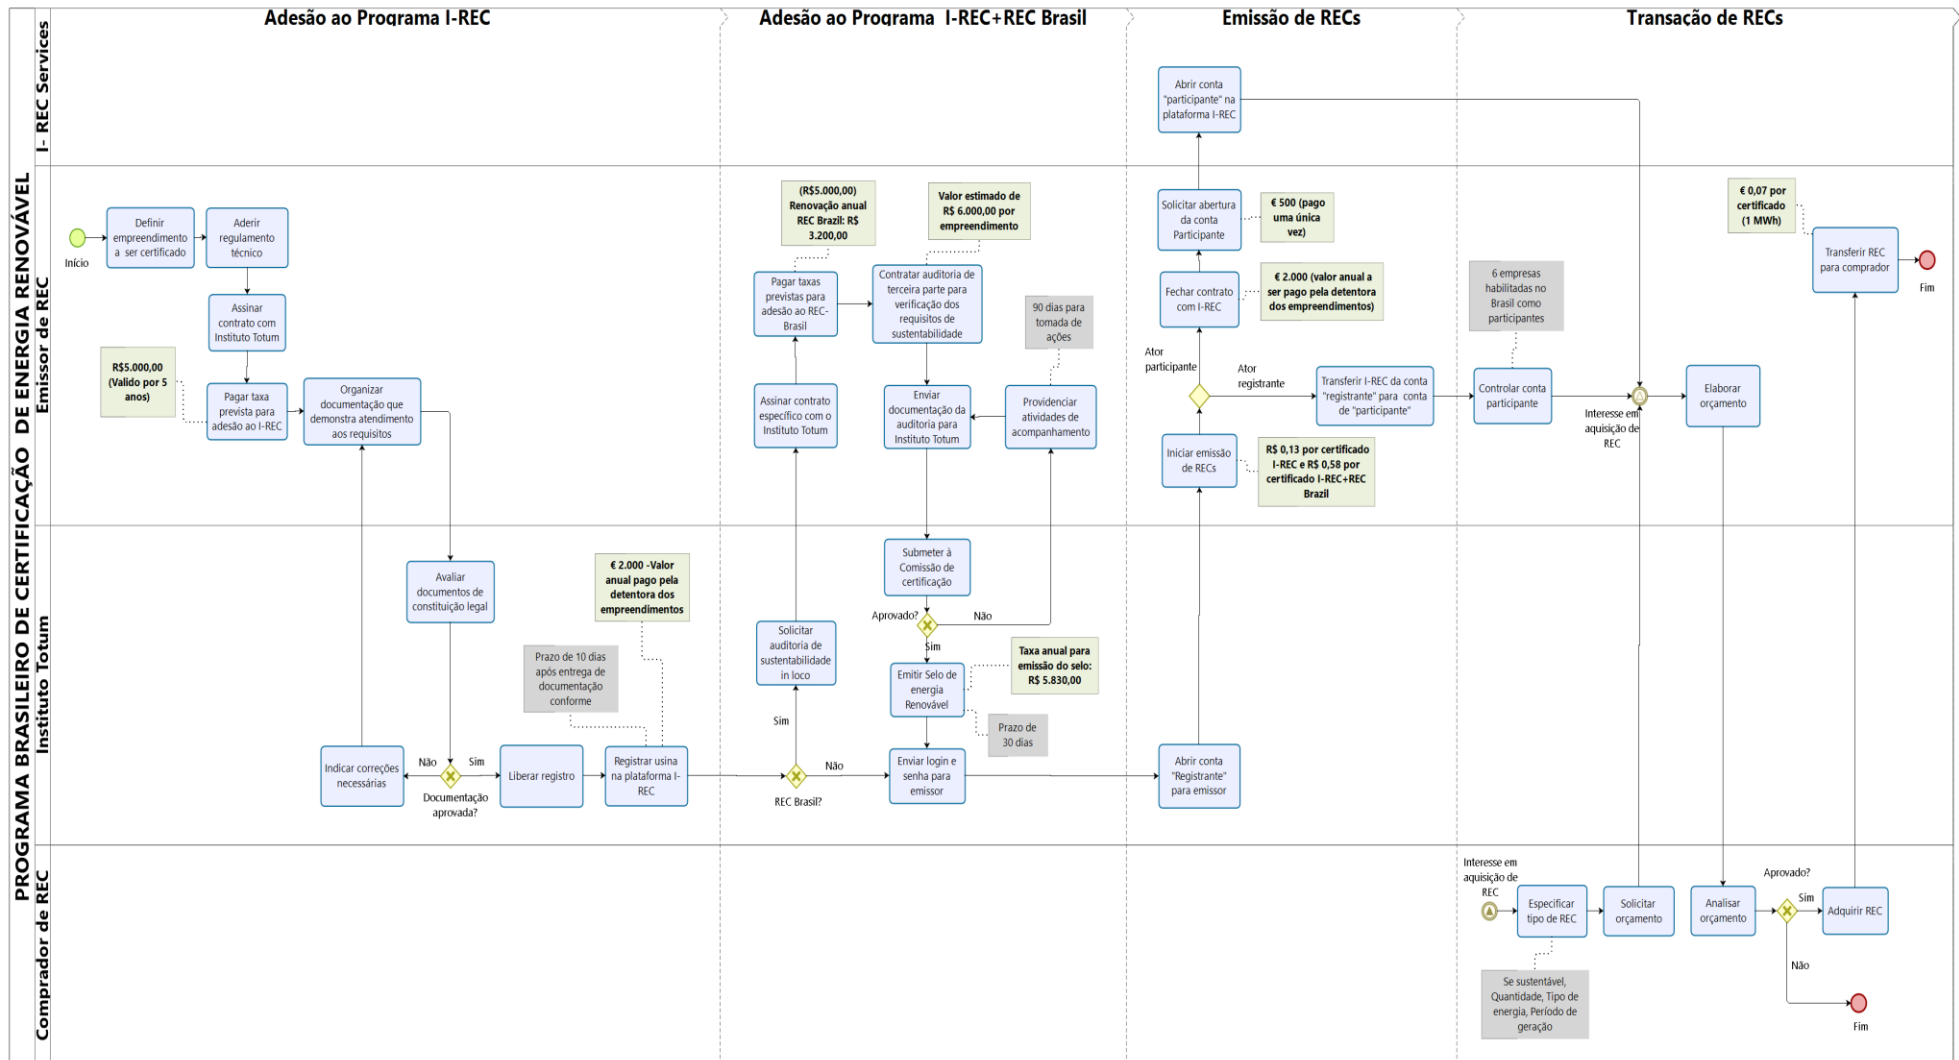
PROGRAMA BRASILEIRO DE CERTIFICAÇÃO DE ENERGIA RENOVÁVEL

Adesão ao Programa I-REC

Adesão ao Programa I-REC+REC Brasil

Emissão de RECs

Transação de RECs

I- REC Services

Emissor de REC

Instituto Totum

Comprador de REC

Início

Definir empreendimento a ser certificado

Aderir regulamento técnico

Assinar contrato com Instituto Totum

R$5.000,00 (Valido por 5 anos)

Pagar taxa prevista para adesão ao I-REC

Organizar documentação que demonstra atendimento aos requisitos

Avaliar documentos de constituição legal

Indicar correções necessárias

Não

Sim

Documentação aprovada?

Liberar registro

Prazo de 10 dias após entrega de documentação conforme

€ 2.000 -Valor anual pago pela detentora dos empreendimentos

Registrar usina na plataforma I-REC

(R$5.000,00) Renovação anual REC Brazil: R$ 3.200,00

Pagar taxas previstas para adesão ao REC-Brasil

Assinar contrato especifico com o Instituto Totum

Solicitar auditoria de sustentabilidade in loco

Sim

Não

REC Brasil?

Valor estimado de R$ 6.000,00 por empreendimento

Contratar auditoria de terceira parte para verificação dos requisitos de sustentabilidade

Enviar documentação da auditoria para Instituto Totum

90 dias para tomada de ações

Providenciar atividades de acompanhamento

Submeter à Comissão de certificação

Aprovado?

Não

Sim

Emitir Selo de energia Renovável

Taxa anual para emissão do selo: R$ 5.830,00

Prazo de 30 dias

Enviar login e senha para emissor

Abrir conta "participante" na plataforma I-REC

Solicitar abertura da conta Participante

€ 500 (pago uma única vez)

Fechar contrato com I-REC

€ 2.000 (valor anual a ser pago pela detentora dos empreendimentos)

Ator participante

Ator registrante

Transferir I-REC da conta "registrante" para conta de "participante"

Iniciar emissão de RECs

R$ 0,13 por certificado I-REC e R$ 0,58 por certificado I-REC+REC Brazil

Abrir conta "Registrante" para emissor

6 empresas habilitadas no Brasil como participantes

Controlar conta participante

Interesse em aquisição de REC

Elaborar orçamento

€ 0,07 por certificado (1 MWh)

Transferir REC para comprador

Fim

Interesse em aquisição de REC

Especificar tipo de REC

Se sustentável, Quantidade, Tipo de energia, Período de geração

Solicitar orçamento

Analisar orçamento

Aprovado?

Sim

Adquirir REC

Não

Fim